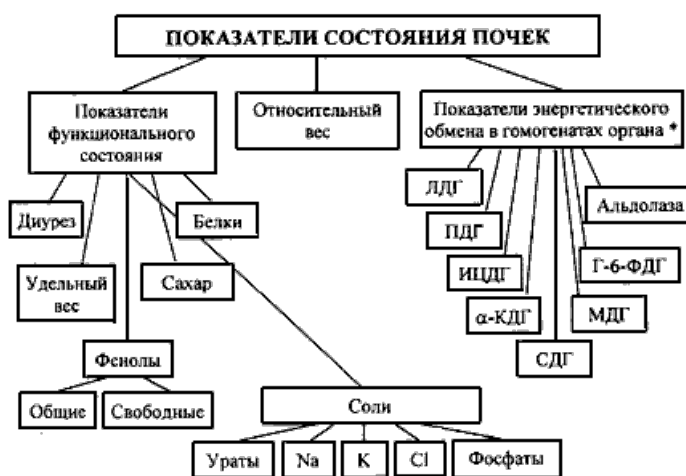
ПОКАЗАТЕЛИ СОСТОЯНИЯ ПОЧЕК

Показатели функционального состояния

Относительный вес

Показатели энергетического обмена в гомогенатах органа *

Диурез

Белки

Удельный вес

Сахар

Фенолы

Общие

Свободные

Соли

Ураты

Na

K

Cl

Фосфаты

ЛДГ

ПДГ

ИЦДГ

α-КДГ

СДГ

МДГ

Г-6-ФДГ

Альдолаза